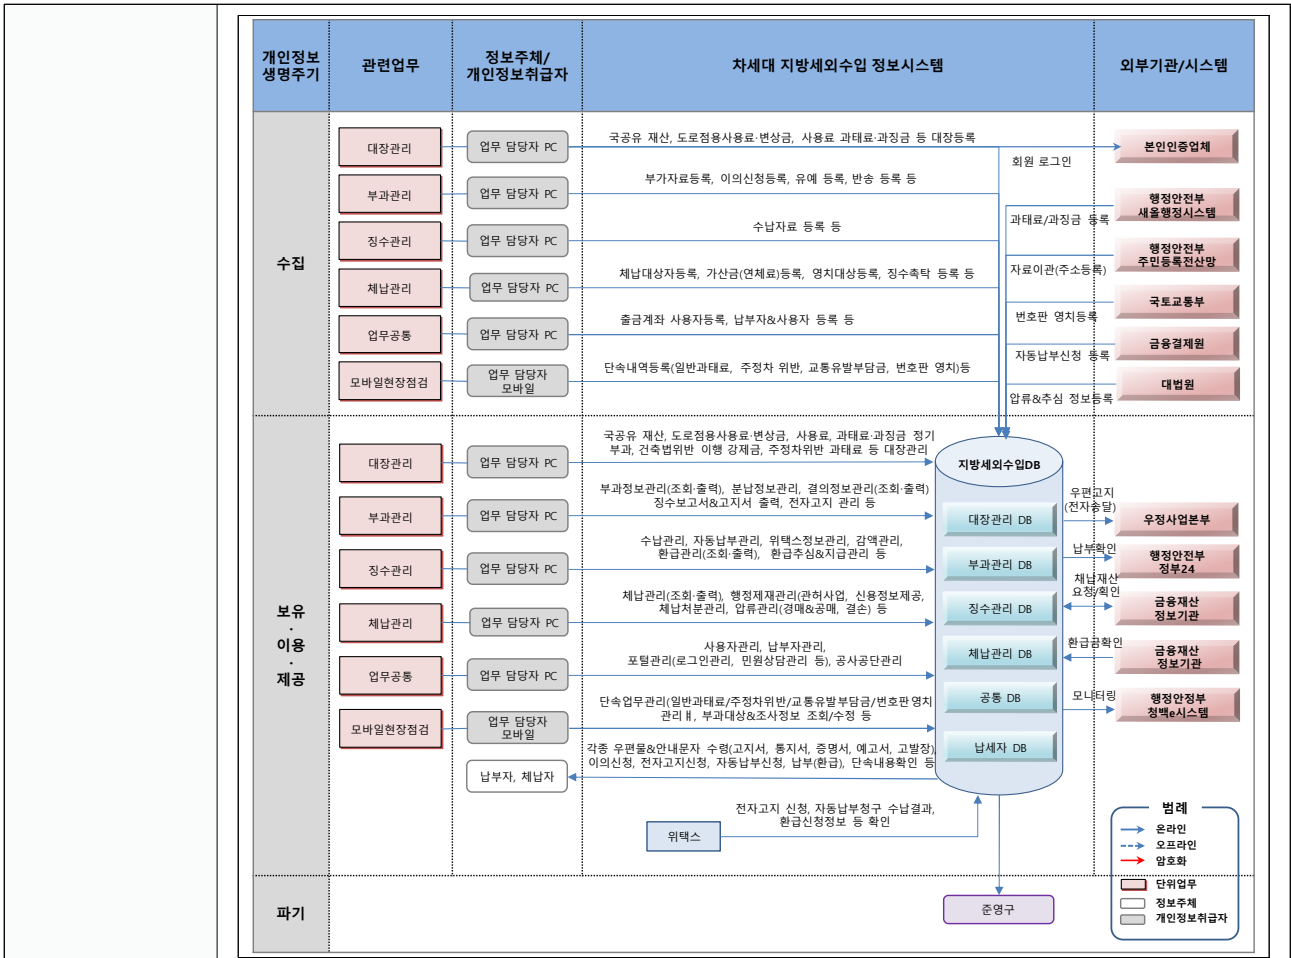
개인정보 생명주기

관련업무

정보주체/ 개인정보취급자

차세대 지방세외수입 정보시스템

외부기관/시스템

수집

대장관리
부과관리
징수관리
체납관리
업무공통
모바일현장점검

업무 담당자 PC
업무 담당자 PC
업무 담당자 PC
업무 담당자 PC
업무 담당자 PC
업무 담당자 모바일

국공유 재산, 도로점용사용료·변상금, 사용료 과태료·과징금 등 대장등록
부가자료등록, 이의신청등록, 유예 등록, 반송 등록 등
수납자료 등록 등
체납대상자등록, 가산금(연체료)등록, 영치대상등록, 징수촉탁 등록 등
출금계좌 사용자등록, 납부자&사용자 등록 등
단속내역등록(일반과태료, 주정차 위반, 교통유발부담금, 변호판 영치)등

회원 로그인
과태료/과징금 등록
자료이관(주소등록)
번호판 영치등록
자동납부신청 등록
압류&추심 정보등록

본인인증업체
행정안전부 새올행정시스템
행정안전부 주민등록전산망
국토교통부
금융결제원
대법원

보유 · 이용 · 제공

대장관리
부과관리
징수관리
체납관리
업무공통
모바일현장점검

업무 담당자 PC
업무 담당자 PC
업무 담당자 PC
업무 담당자 PC
업무 담당자 PC
업무 담당자 모바일
납부자, 체납자
위택스

국공유 재산, 도로점용사용료·변상금, 사용료, 과태료·과징금 정기 부과, 건축법위반 이행 강제금, 주정차위반 과태료 등 대장관리
부과정보관리(조회·출력), 분납정보관리, 결의정보관리(조회·출력) 징수보고서&고지서 출력, 전자고지 관리 등
수납관리, 자동납부관리, 위택스정보관리, 감액관리, 환급관리(조회·출력), 환급추심&지급관리 등
체납관리(조회·출력), 행정제재관리(관허사업, 신용정보제공, 체납처분관리, 압류관리(경매&공매, 결손) 등
사용자관리, 납부자관리, 포털관리(로그인관리, 민원상담관리 등), 공사공단관리
단속업무관리(일반과태료/주정차위반/교통유발부담금/번호판 영치 관리Ⅱ, 부과대상&조사정보 조회/수정 등
각종 우편물&안내문자 수령(고지서, 통지서, 증명서, 예고서, 고발장) 이의신청, 전자고지신청, 자동납부신청, 납부(환급), 단속내용확인 등
전자고지 신청, 자동납부청구 수납결과, 환급신청정보 등 확인

지방세외수입DB
대장관리 DB
부과관리 DB
징수관리 DB
체납관리 DB
공통 DB
납세자 DB

우편고지 (전자송달)
납부확인
체납재산 요청/확인
환급금확인
모니터링

우정사업본부
행정안전부 정부24
금융재산 정보기관
금융재산 정보기관
행정안정부 청백e시스템

파기

준영구

범례
온라인
오프라인
암호화
단위업무
정보주체
개인정보취급자